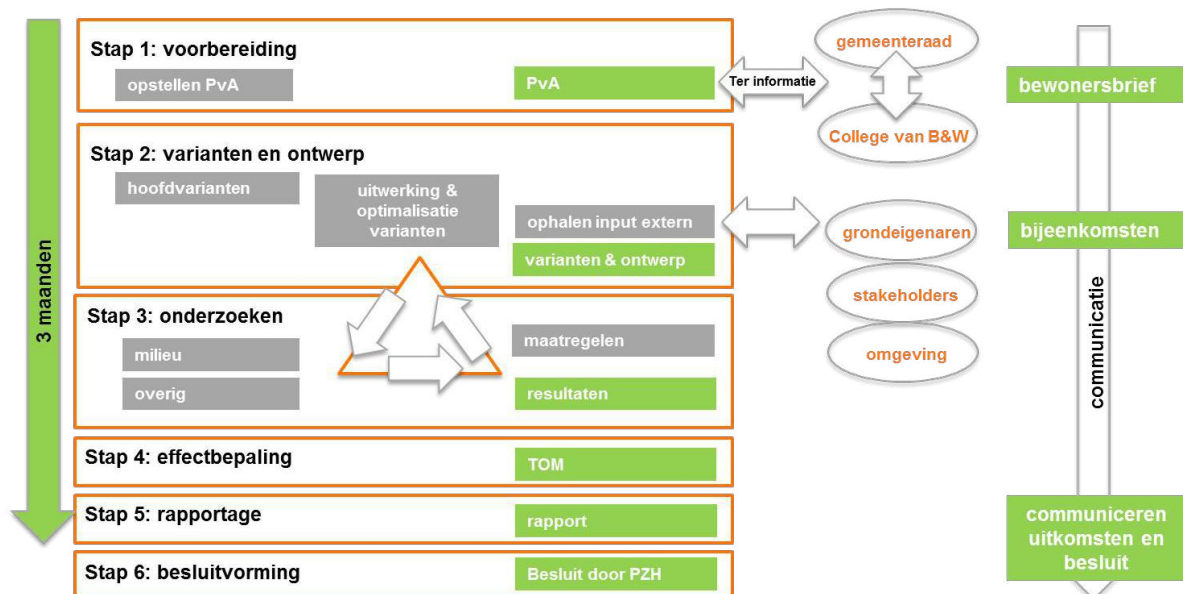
3 maanden

Stap 1: voorbereiding
opstellen PvA
PvA
Ter informatie
gemeenteraad
College van B&W
bewonersbrief

Stap 2: varianten en ontwerp
hoofdvarianten
uitwerking & optimalisatie varianten
ophalen input extern
varianten & ontwerp
grondeigenaren
bijeenkomsten
stakeholders
omgeving

Stap 3: onderzoeken
milieu
overig
maatregelen
resultaten

communicatie

Stap 4: effectbepaling
TOM

Stap 5: rapportage
rapport

communiceren uitkomsten en besluit

Stap 6: besluitvorming
Besluit door PZH